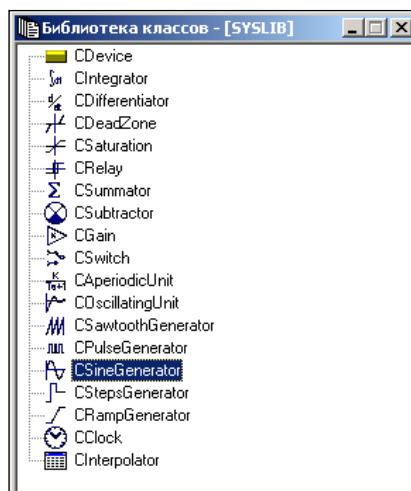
Библиотека классов - [SYSLIB]

CDevice
CIntegrator
CDifferentiator
CDeadZone
CSaturation
CRelay
CSummator
CSubtractor
CGain
CSwitch
CAperiodicUnit
COscillatingUnit
CSawtoothGenerator
CPulseGenerator
CSineGenerator
CStepsGenerator
CRampGenerator
CClock
CInterpolator